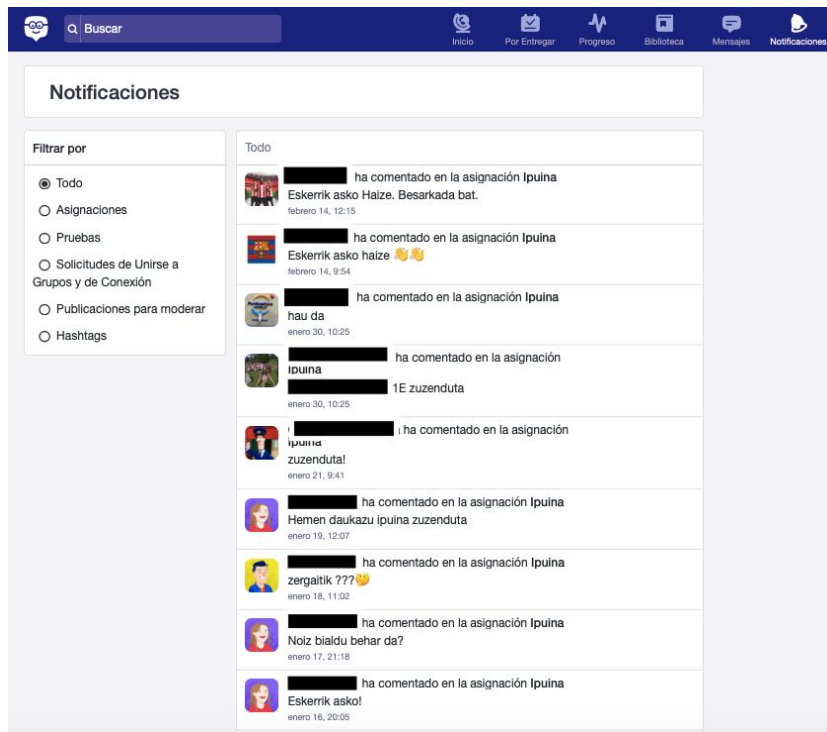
Buscar

Inicio
Por Entregar
Progreso
Biblioteca
Mensajes
Notificaciones

Notificaciones

Filtrar por

Todo
Asignaciones
Pruebas
Solicitudes de Unirse a Grupos y de Conexión
Publicaciones para moderar
Hashtags

Todo

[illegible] ha comentado en la asignación Ipuina
Eskerrik asko Haize. Besarkada bat.
febrero 14, 12:15

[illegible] ha comentado en la asignación Ipuina
Eskerrik asko haize 👏👏
febrero 14, 9:54

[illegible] ha comentado en la asignación Ipuina
hau da
enero 30, 10:25

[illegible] ha comentado en la asignación Ipuina
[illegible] 1E zuzenduta
enero 30, 10:25

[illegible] ha comentado en la asignación Ipuina
zuzenduta!
enero 21, 9:41

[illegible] ha comentado en la asignación Ipuina
Hemen daukazu ipuina zuzenduta
enero 19, 12:07

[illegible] ha comentado en la asignación Ipuina
zergaitik ???🤔
enero 18, 11:02

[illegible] ha comentado en la asignación Ipuina
Noiz bialdu behar da?
enero 17, 21:18

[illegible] ha comentado en la asignación Ipuina
Eskerrik asko!
enero 16, 20:05